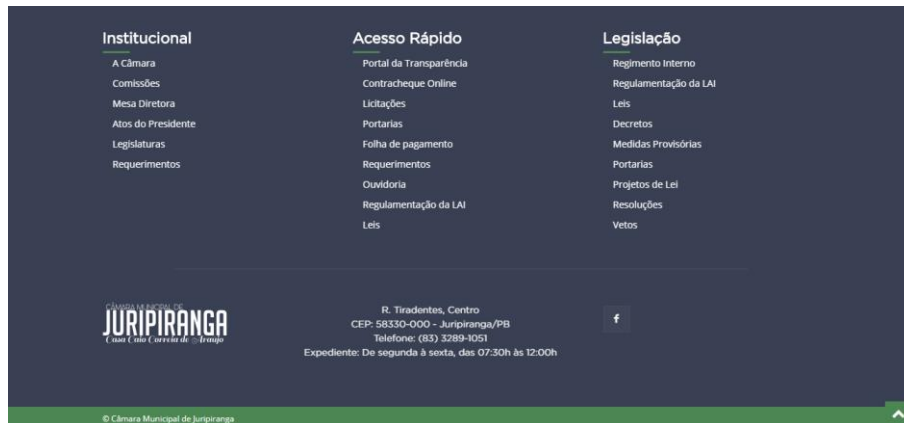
Institucional

A Câmara
Comissões
Mesa Diretora
Atos do Presidente
Legislaturas
Requerimentos

Acesso Rápido

Portal da Transparência
Contracheque Online
Licitações
Portarias
Folha de pagamento
Requerimentos
Ouvidoria
Regulamentação da LAI
Leis

Legislação

Regimento Interno
Regulamentação da LAI
Leis
Decretos
Medidas Provisórias
Portarias
Projetos de Lei
Resoluções
Vetos

CÂMARA MUNICIPAL DE
JURIPIRANGA
Casa Caio Correia de Araujo

R. Tiradentes, Centro
CEP: 58330-000 - Juripiranga/PB
Telefone: (83) 3289-1051
Expediente: De segunda à sexta, das 07:30h às 12:00h

f

© Câmara Municipal de Juripiranga